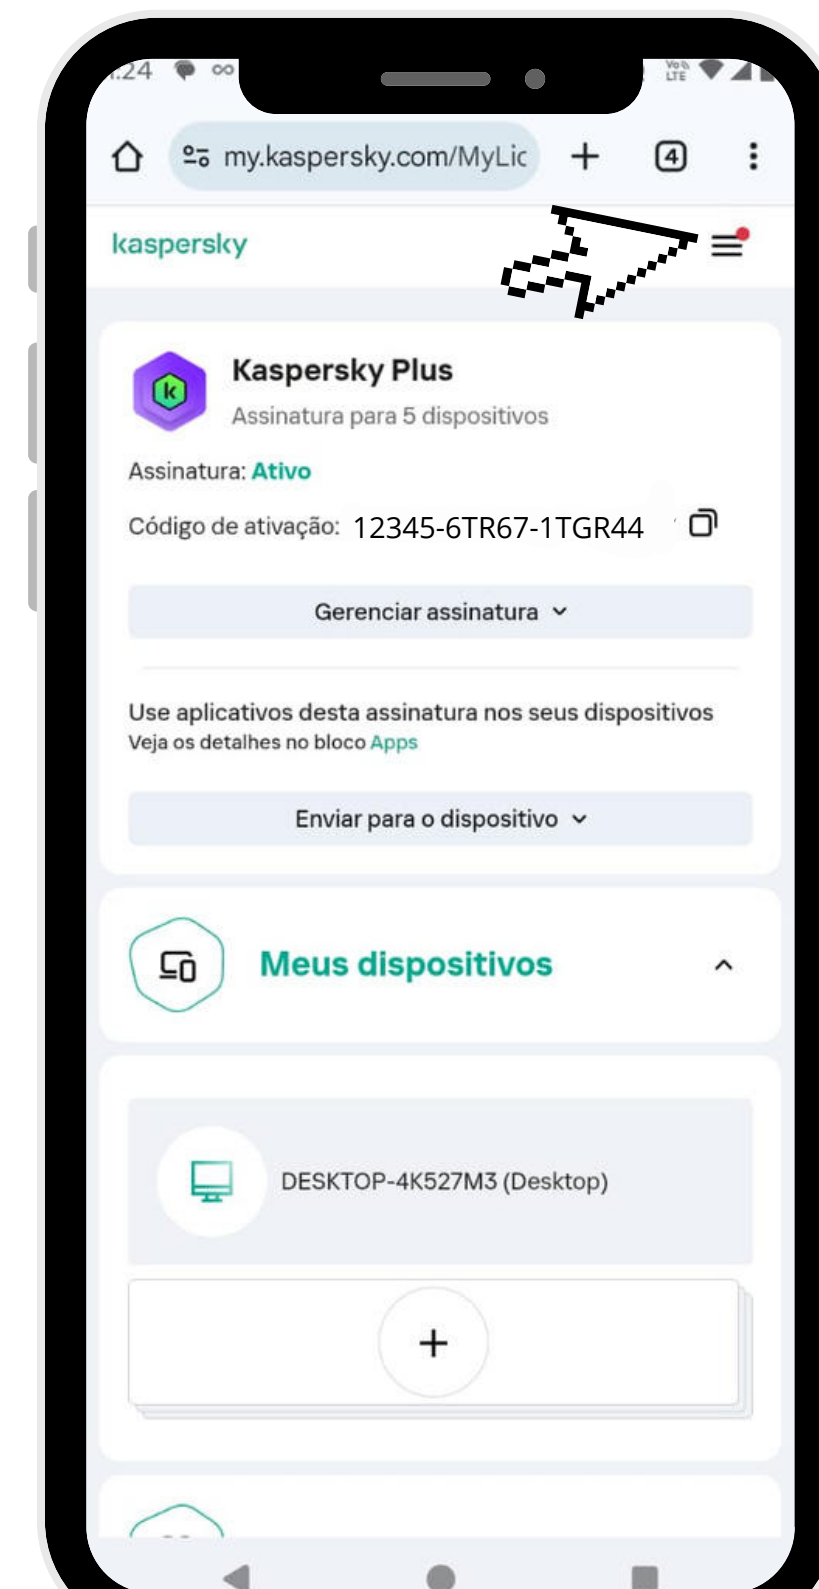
:24

my.kaspersky.com/MyLic

4

kaspersky

Kaspersky Plus

Assinatura para 5 dispositivos

Assinatura: Ativo

Código de ativação: 12345-6TR67-1TGR44

Gerenciar assinatura

Use aplicativos desta assinatura nos seus dispositivos

Veja os detalhes no bloco Apps

Enviar para o dispositivo

Meus dispositivos

DESKTOP-4K527M3 (Desktop)

+